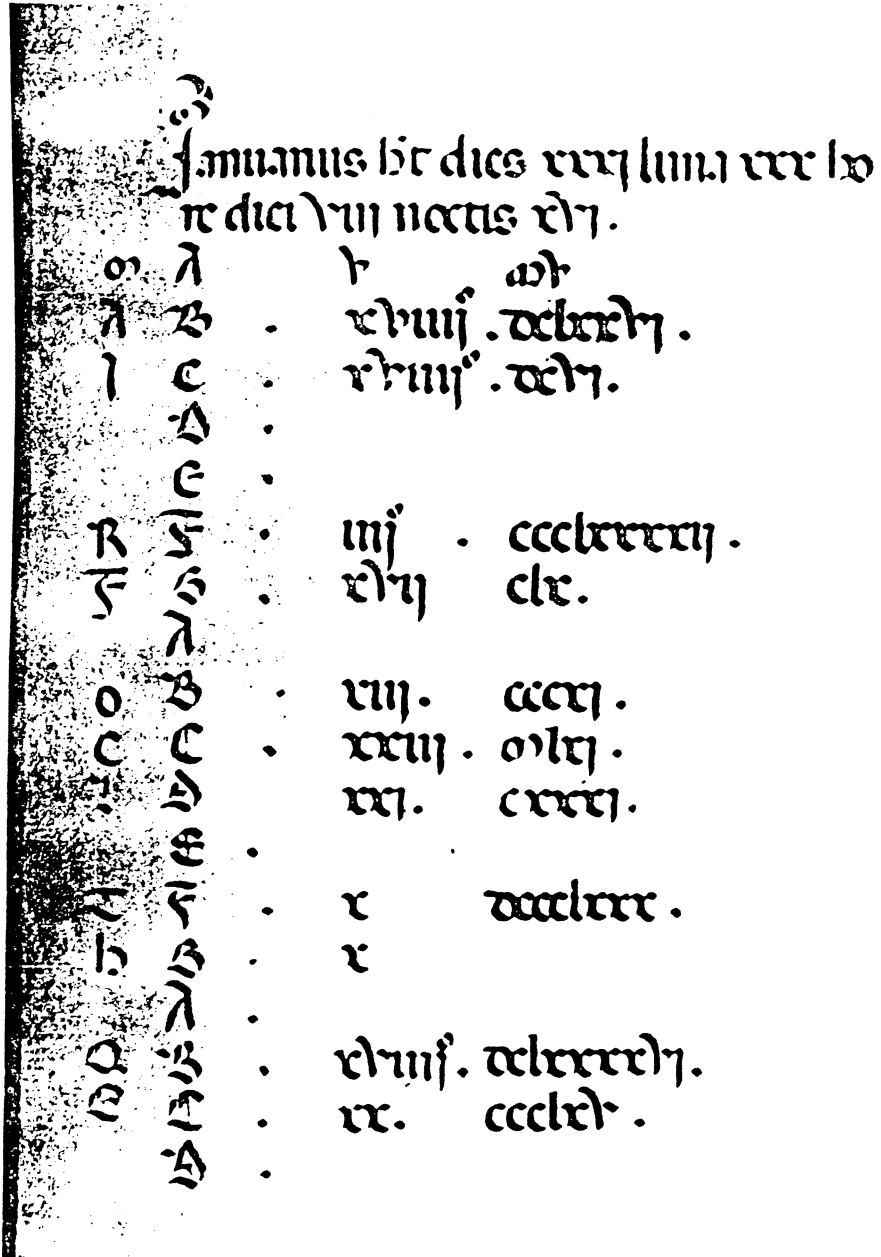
Ianuarius hȝ dies xxxi luna xxx ho
re diei viii noctis xvi.
o A h m
A B . xlviii. dclxxvi.
i C . xviii. dcvi.
D .
E .
K F . iiii . ccclxxxxii.
F G . xvi clx.
A
o B . viii. cccxi.
C C . xxiii. o'lxi.
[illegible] D xxi. cxxxi.
E .
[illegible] F . x dcclxxx.
h G . x
A .
D B . xlviii. dclxxxvi.
C C . xx. ccclxv.
D .